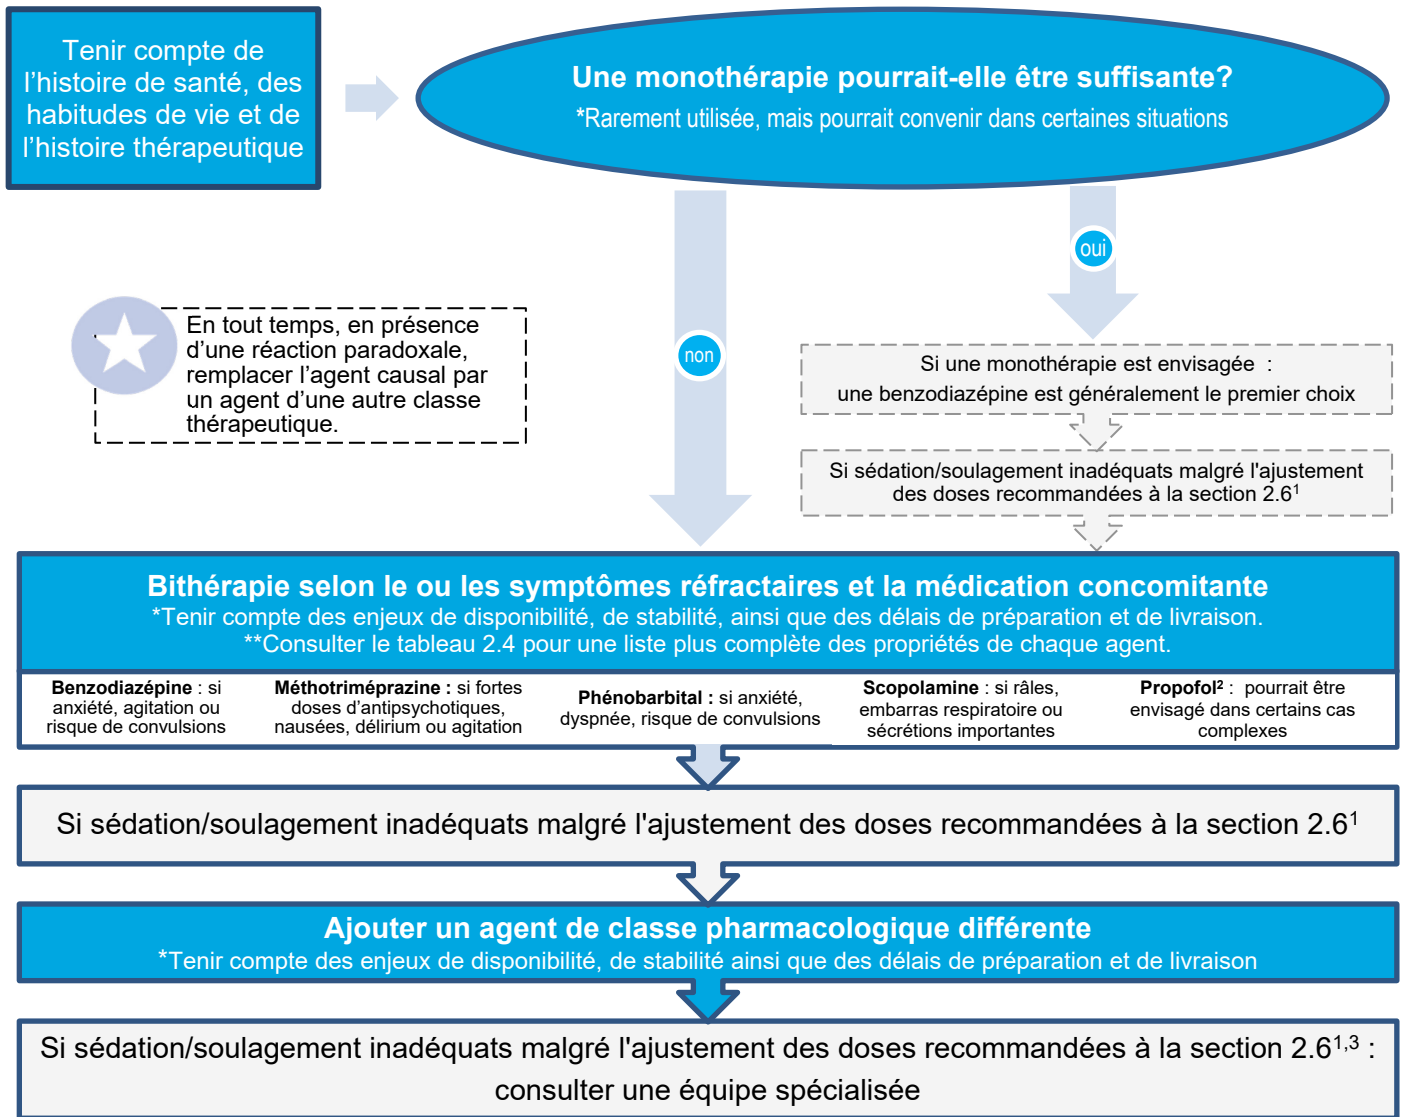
Tenir compte de l'histoire de santé, des habitudes de vie et de l'histoire thérapeutique

Une monothérapie pourrait-elle être suffisante?
*Rarement utilisée, mais pourrait convenir dans certaines situations

oui

non

En tout temps, en présence d'une réaction paradoxale, remplacer l'agent causal par un agent d'une autre classe thérapeutique.

Si une monothérapie est envisagée :
une benzodiazépine est généralement le premier choix

Si sédation/soulagement inadéquats malgré l'ajustement des doses recommandées à la section 2.6$^1$

Bithérapie selon le ou les symptômes réfractaires et la médication concomitante
*Tenir compte des enjeux de disponibilité, de stabilité, ainsi que des délais de préparation et de livraison.
**Consulter le tableau 2.4 pour une liste plus complète des propriétés de chaque agent.

| Benzodiazépine : si anxiété, agitation ou risque de convulsions | Méthotriméprazine : si fortes doses d'antipsychotiques, nausées, délirium ou agitation | Phénobarbital : si anxiété, dyspnée, risque de convulsions | Scopolamine : si râles, embarras respiratoire ou sécrétions importantes | Propofol$^2$ : pourrait être envisagé dans certains cas complexes |
|---|---|---|---|---|

Si sédation/soulagement inadéquats malgré l'ajustement des doses recommandées à la section 2.6$^1$

Ajouter un agent de classe pharmacologique différente
*Tenir compte des enjeux de disponibilité, de stabilité ainsi que des délais de préparation et de livraison

Si sédation/soulagement inadéquats malgré l'ajustement des doses recommandées à la section 2.6$^{1,3}$ : consulter une équipe spécialisée